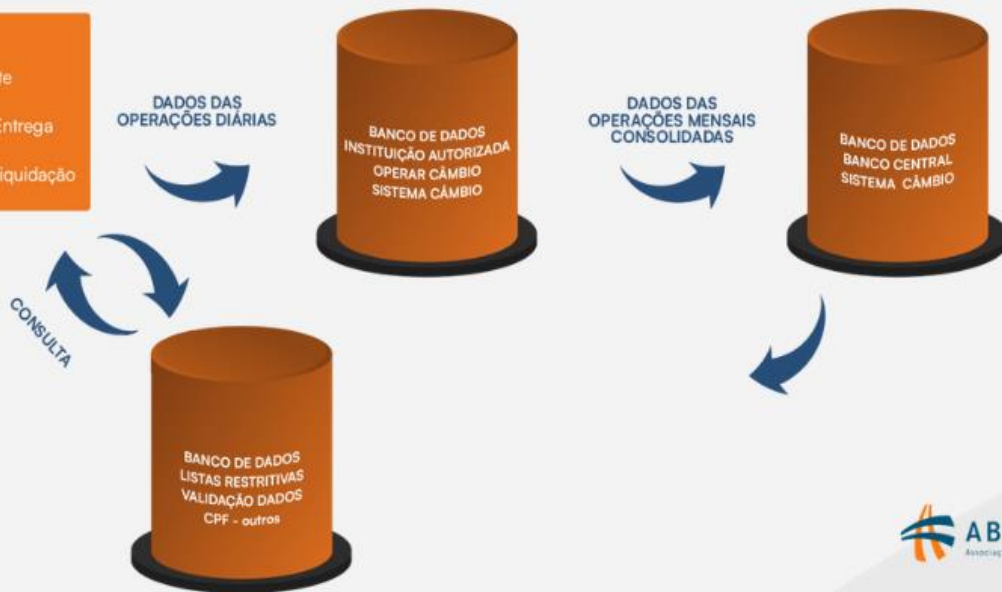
de
Entrega
iquidação

DADOS DAS OPERAÇÕES DIÁRIAS

BANCO DE DADOS
INSTITUIÇÃO AUTORIZADA
OPERAR CÂMBIO
SISTEMA CÂMBIO

DADOS DAS OPERAÇÕES MENSAIS CONSOLIDADAS

BANCO DE DADOS
BANCO CENTRAL
SISTEMA CÂMBIO

CONSULTA

BANCO DE DADOS
LISTAS RESTRITIVAS
VALIDAÇÃO DADOS
CPF - outros

AB
Associaç